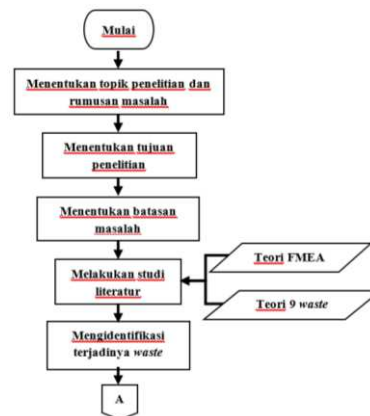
Mulai

Menentukan topik penelitian dan rumusan masalah

Menentukan tujuan penelitian

Menentukan batasan masalah

Melakukan studi literatur

Teori FMEA

Teori 9 *waste*

Mengidentifikasi terjadinya *waste*

A